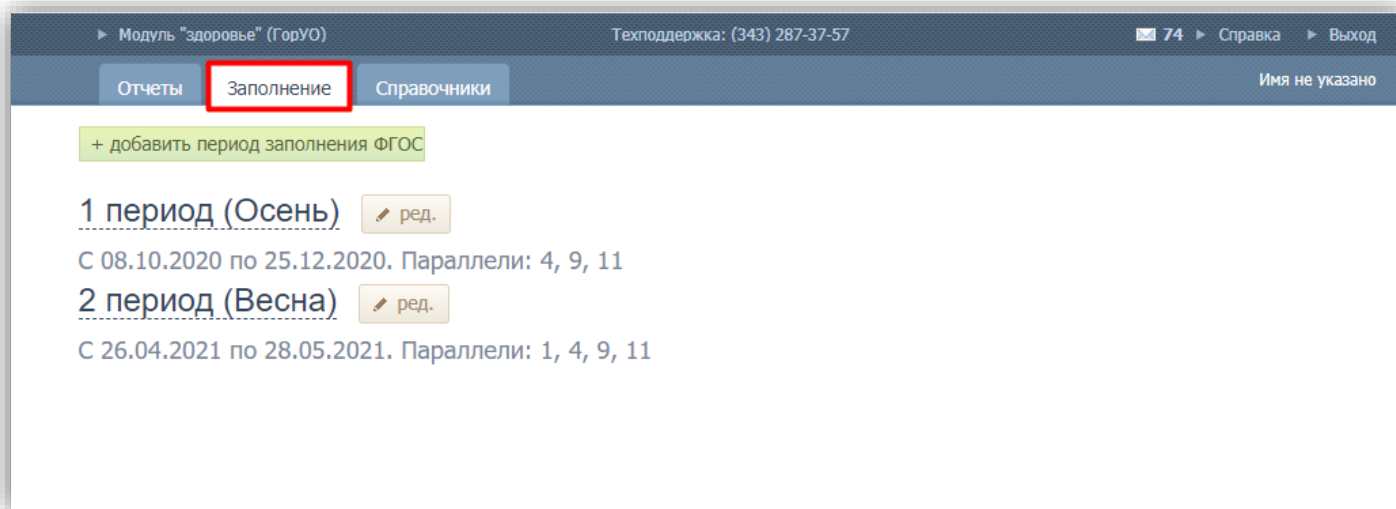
► Модуль "здоровье" (ГорУО)

Техподдержка: (343) 287-37-57

74 ► Справка ► Выход

Отчеты

Заполнение

Справочники

Имя не указано

+ добавить период заполнения ФГОС

1 период (Осень) ред.

С 08.10.2020 по 25.12.2020. Параллели: 4, 9, 11

2 период (Весна) ред.

С 26.04.2021 по 28.05.2021. Параллели: 1, 4, 9, 11